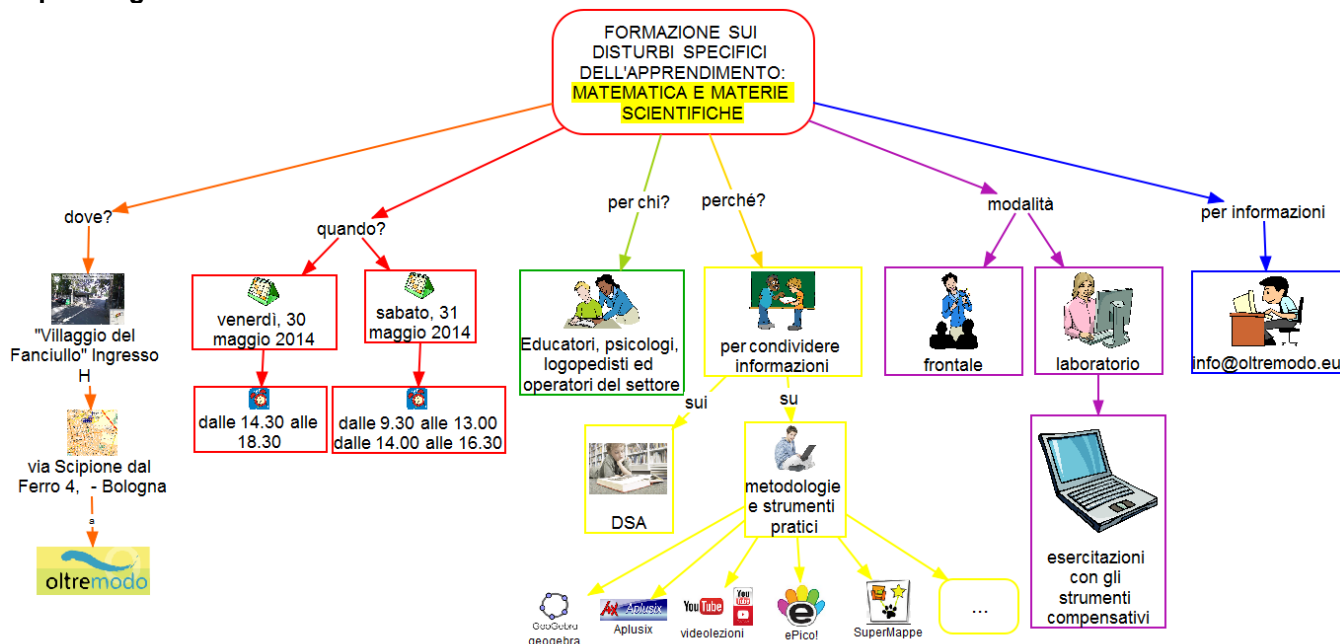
FORMAZIONE SUI DISTURBI SPECIFICI DELL'APPRENDIMENTO: MATEMATICA E MATERIE SCIENTIFICHE

dove?

"Villaggio del Fanciullo" Ingresso H

via Scipione dal Ferro 4, - Bologna

a

oltremodo

quando?

venerdì, 30 maggio 2014

dalle 14.30 alle 18.30

sabato, 31 maggio 2014

dalle 9.30 alle 13.00 dalle 14.00 alle 16.30

per chi?

Educatori, psicologi, logopedisti ed operatori del settore

perché?

per condividere informazioni

sui

DSA

su

metodologie e strumenti pratici

GeoGebra geogebra

Aplusix Aplusix

YouTube You Tube videolezioni

ePico!

SuperMappe

...

modalità

frontale

laboratorio

esercitazioni con gli strumenti compensativi

per informazioni

info@oltremodo.eu